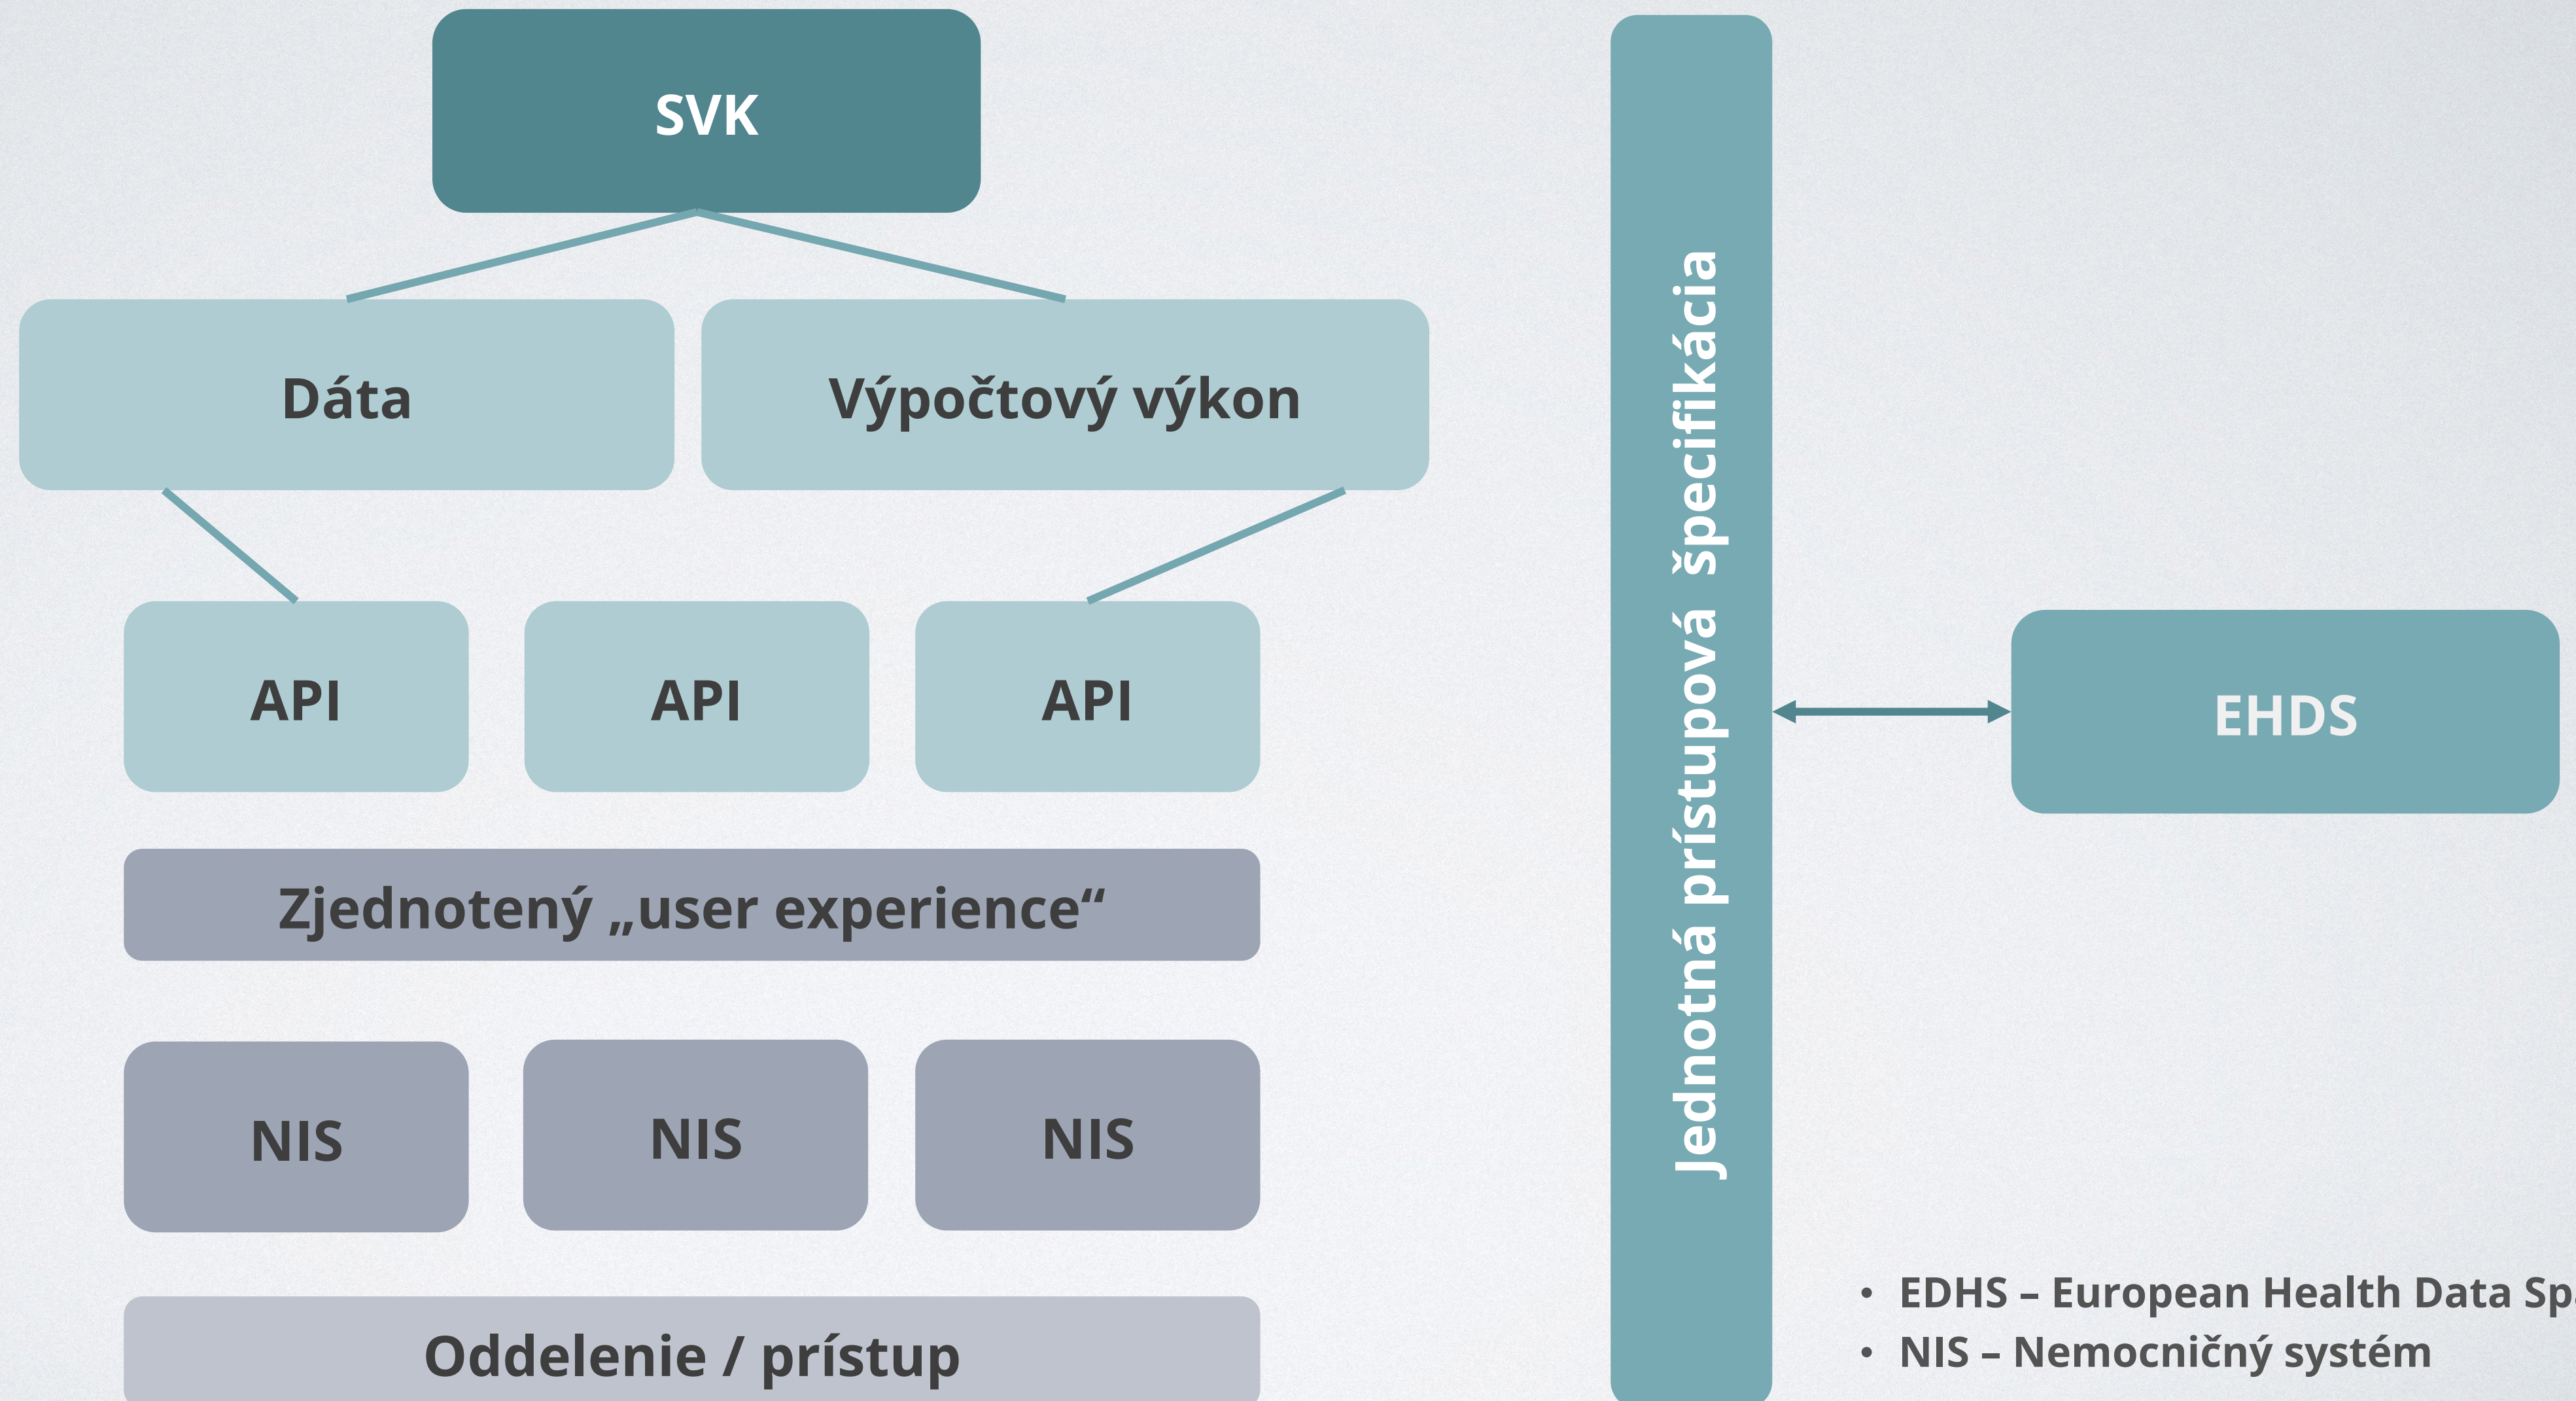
SVK

Dáta

Výpočtový výkon

API

API

API

Zjednotený „user experience“

NIS

NIS

NIS

Oddelenie / prístup

Jednotná prístupová špecifikácia

EHDS

• EDHS – European Health Data Sp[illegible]
• NIS – Nemocničný systém